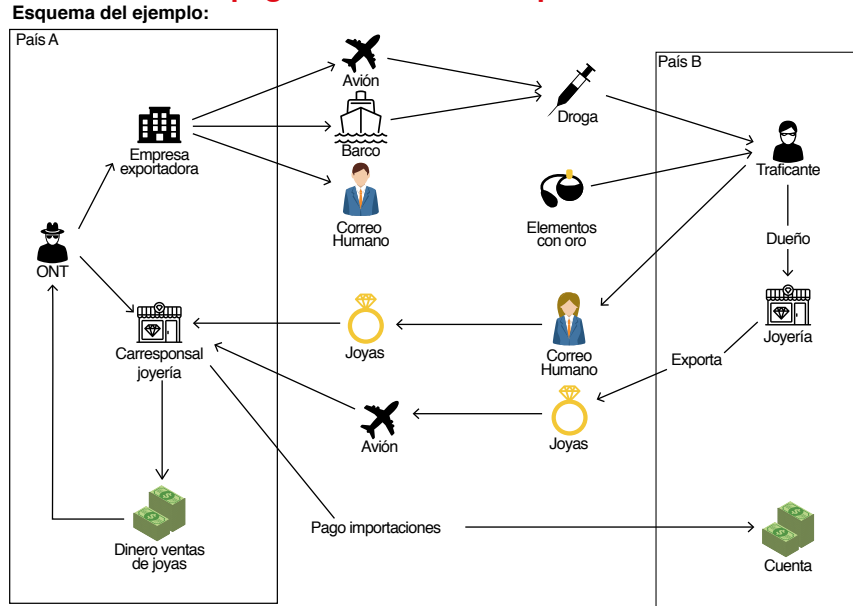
Esquema del ejemplo:

País A

País B

Avión

Barco

Correo Humano

Empresa exportadora

ONT

Droga

Traficante

Elementos con oro

Dueño

Joyería

Carresponsal joyería

Joyas

Correo Humano

Exporta

Avión

Joyas

Dinero ventas de joyas

Pago importaciones

Cuenta